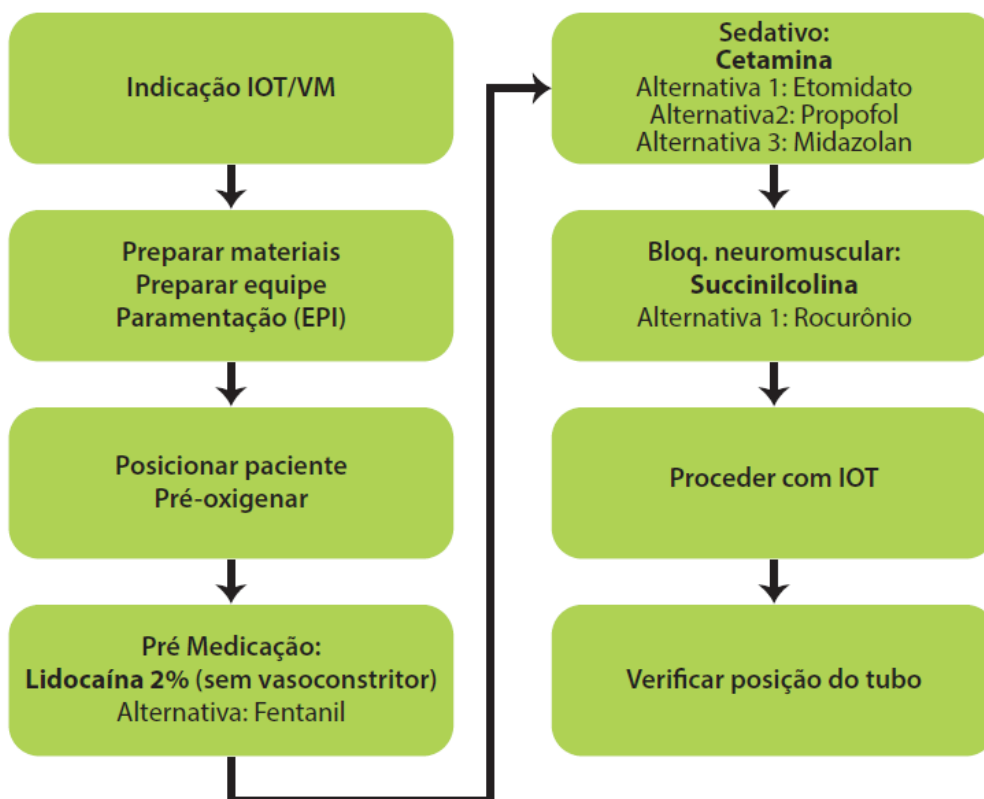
Indicação IOT/VM

Preparar materiais
Preparar equipe
Paramentação (EPI)

Posicionar paciente
Pré-oxigenar

Pré Medicação:
Lidocaína 2% (sem vasoconstritor)
Alternativa: Fentanil

Sedativo:
Cetamina
Alternativa 1: Etomidato
Alternativa2: Propofol
Alternativa 3: Midazolan

Bloq. neuromuscular:
Succinilcolina
Alternativa 1: Rocurônio

Proceder com IOT

Verificar posição do tubo